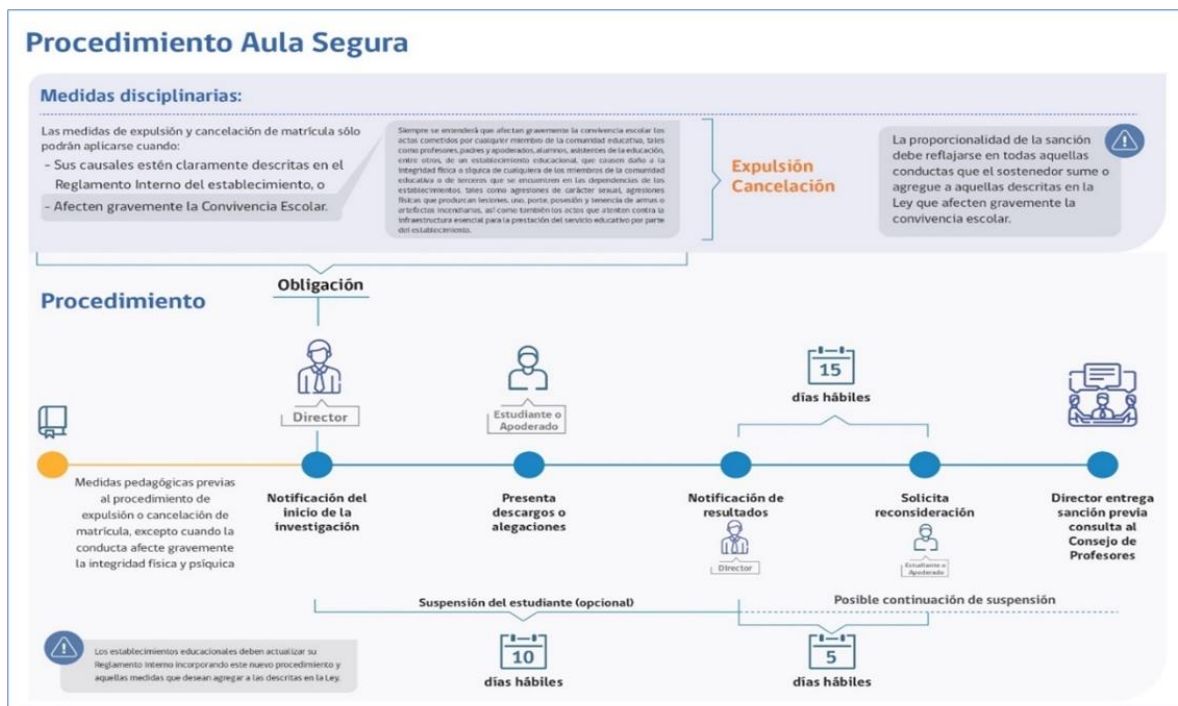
Procedimiento Aula Segura

Medidas disciplinarias:

Las medidas de expulsión y cancelación de matrícula sólo podrán aplicarse cuando:
- Sus causales estén claramente descritas en el Reglamento Interno del establecimiento, o
- Afecten gravemente la Convivencia Escolar.

Siempre se entenderá que afectan gravemente la convivencia escolar los actos cometidos por cualquier miembro de la comunidad educativa, tales como profesores, padres y apoderados, alumnos, asistentes de la educación, entre otros, de un establecimiento educacional, que causen daño a la integridad física o síquica de cualquiera de los miembros de la comunidad educativa o de terceros que se encuentren en las dependencias de los establecimientos, tales como agresiones de carácter sexual, agresiones físicas que produzcan lesiones, uso, porte, posesión y tenencia de armas o artefactos incendiarios, así como también los actos que atenten contra la infraestructura esencial para la prestación del servicio educativo por parte del establecimiento.

Expulsión
Cancelación

La proporcionalidad de la sanción debe reflajarse en todas aquellas conductas que el sostenedor sume o agregue a aquellas descritas en la Ley que afecten gravemente la convivencia escolar.

Procedimiento

Obligación

Director

Estudiante o Apoderado

15
días hábiles

Medidas pedagógicas previas al procedimiento de expulsión o cancelación de matrícula, excepto cuando la conducta afecte gravemente la integridad física y psíquica

Notificación del inicio de la investigación

Presenta descargos o alegaciones

Notificación de resultados
Director

Solicita reconsideración
Estudiante o Apoderado

Director entrega sanción previa consulta al Consejo de Profesores

Suspensión del estudiante (opcional)

Posible continuación de suspensión

Los establecimientos educacionales deben actualizar su Reglamento Interno incorporando este nuevo procedimiento y aquellas medidas que desean agregar a las descritas en la Ley.

10
días hábiles

5
días hábiles